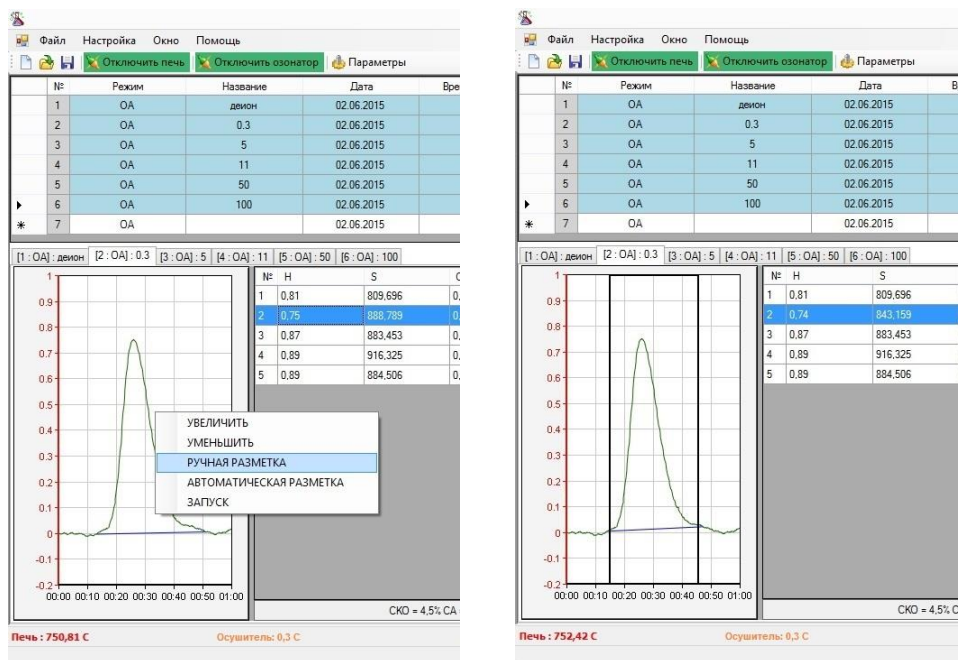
Файл Настройка Окно Помощь

Отключить печь Отключить озонатор Параметры

| № | Режим | Название | Дата | Вре |
|---|---|---|---|---|
| 1 | ОА | деион | 02.06.2015 | |
| 2 | ОА | 0.3 | 02.06.2015 | |
| 3 | ОА | 5 | 02.06.2015 | |
| 4 | ОА | 11 | 02.06.2015 | |
| 5 | ОА | 50 | 02.06.2015 | |
| 6 | ОА | 100 | 02.06.2015 | |
| 7 | ОА | | 02.06.2015 | |

[1 : ОА] : деион [2 : ОА] : 0.3 [3 : ОА] : 5 [4 : ОА] : 11 [5 : ОА] : 50 [6 : ОА] : 100

0.9 0.8 0.7 0.6 0.5 0.4 0.3 0.2 0.1 0 -0.1 -0.2

00:00 00:10 00:20 00:30 00:40 00:50 01:00

| № | H | S | С |
|---|---|---|---|
| 1 | 0,81 | 809,696 | 0, |
| 2 | 0,75 | 888,789 | 0, |
| 3 | 0,87 | 883,453 | 0, |
| 4 | 0,89 | 916,325 | 0, |
| 5 | 0,89 | 884,506 | 0, |

УВЕЛИЧИТЬ
УМЕНЬШИТЬ
РУЧНАЯ РАЗМЕТКА
АВТОМАТИЧЕСКАЯ РАЗМЕТКА
ЗАПУСК

СКО = 4,5% СА

Печь : 750,81 С Осушитель: 0,3 С

Файл Настройка Окно Помощь

Отключить печь Отключить озонатор Параметры

| № | Режим | Название | Дата | В |
|---|---|---|---|---|
| 1 | ОА | деион | 02.06.2015 | |
| 2 | ОА | 0.3 | 02.06.2015 | |
| 3 | ОА | 5 | 02.06.2015 | |
| 4 | ОА | 11 | 02.06.2015 | |
| 5 | ОА | 50 | 02.06.2015 | |
| 6 | ОА | 100 | 02.06.2015 | |
| 7 | ОА | | 02.06.2015 | |

[1 : ОА] : деион [2 : ОА] : 0.3 [3 : ОА] : 5 [4 : ОА] : 11 [5 : ОА] : 50 [6 : ОА] : 100

0.9 0.8 0.7 0.6 0.5 0.4 0.3 0.2 0.1 0 -0.1 -0.2

00:00 00:10 00:20 00:30 00:40 00:50 01:00

| № | H | S |
|---|---|---|
| 1 | 0,81 | 809,696 |
| 2 | 0,74 | 843,159 |
| 3 | 0,87 | 883,453 |
| 4 | 0,89 | 916,325 |
| 5 | 0,89 | 884,506 |

СКО = 4,5% С

Печь : 752,42 С Осушитель: 0,3 С